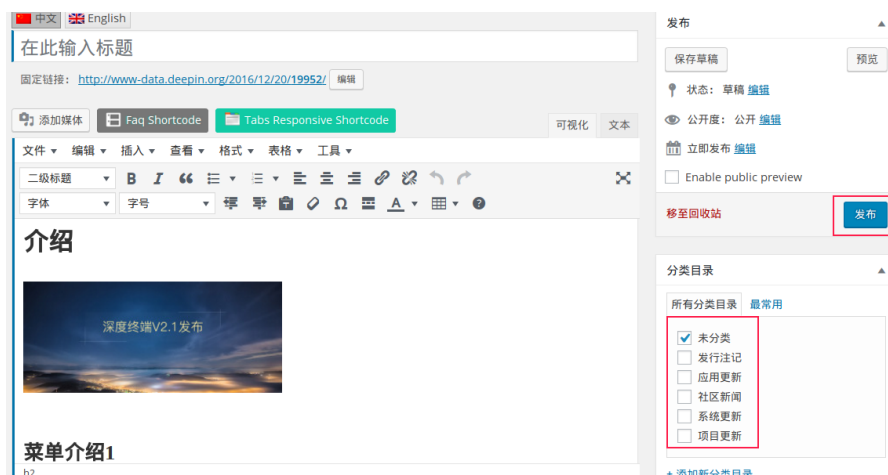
中文 English

在此输入标题

固定链接：http://www-data.deepin.org/2016/12/20/19952/ 编辑

添加媒体 Faq Shortcode Tabs Responsive Shortcode 可视化 文本

文件 ▾ 编辑 ▾ 插入 ▾ 查看 ▾ 格式 ▾ 表格 ▾ 工具 ▾

二级标题 B I

字体 字号 Ω A

介绍

深度终端V2.1发布

菜单介绍1

h2

发布

保存草稿 预览

状态：草稿 编辑

公开度：公开 编辑

立即发布 编辑

Enable public preview

移至回收站 发布

分类目录

所有分类目录 最常用

未分类
发行注记
应用更新
社区新闻
系统更新
项目更新

+ 添加新分类目录